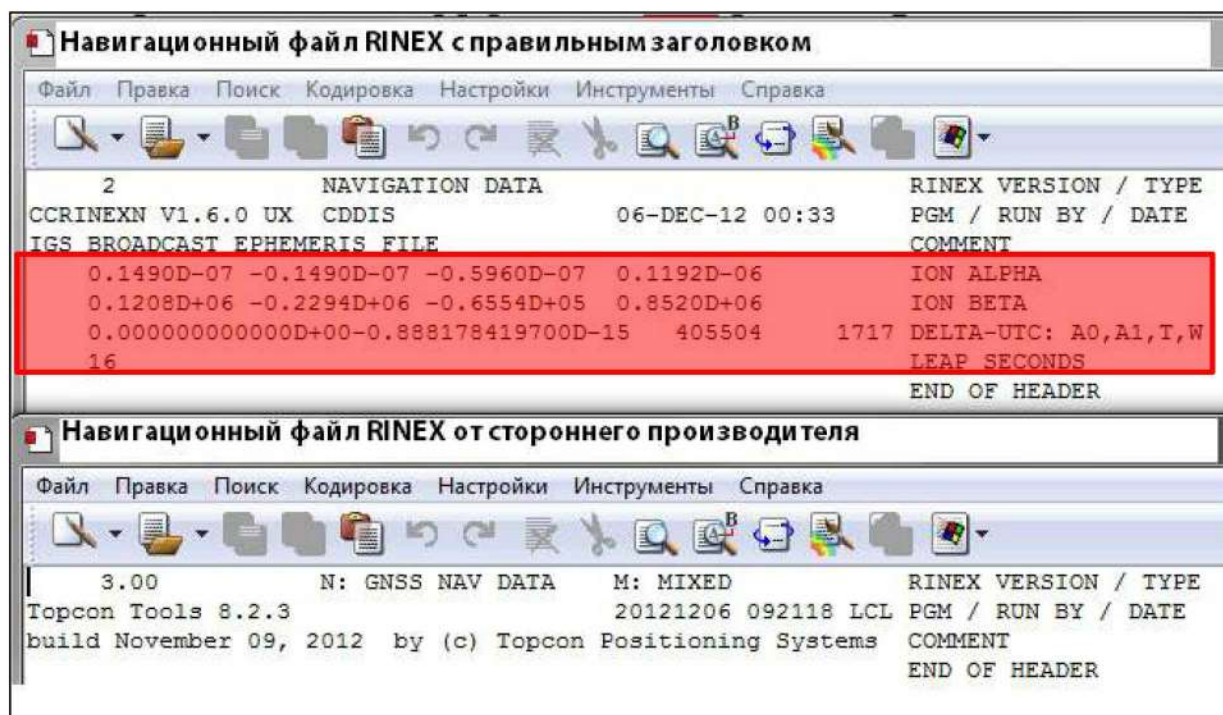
Навигационный файл RINEX с правильным заголовком

Файл Правка Поиск Кодировка Настройки Инструменты Справка

2 NAVIGATION DATA RINEX VERSION / TYPE
CCRINEXN V1.6.0 UX CDDIS 06-DEC-12 00:33 PGM / RUN BY / DATE
IGS BROADCAST EPHEMERIS FILE COMMENT
0.1490D-07 -0.1490D-07 -0.5960D-07 0.1192D-06 ION ALPHA
0.1208D+06 -0.2294D+06 -0.6554D+05 0.8520D+06 ION BETA
0.000000000000D+00-0.888178419700D-15 405504 1717 DELTA-UTC: A0,A1,T,W
16 LEAP SECONDS
END OF HEADER

Навигационный файл RINEX от стороннего производителя

Файл Правка Поиск Кодировка Настройки Инструменты Справка

3.00 N: GNSS NAV DATA M: MIXED RINEX VERSION / TYPE
Topcon Tools 8.2.3 20121206 092118 LCL PGM / RUN BY / DATE
build November 09, 2012 by (c) Topcon Positioning Systems COMMENT
END OF HEADER